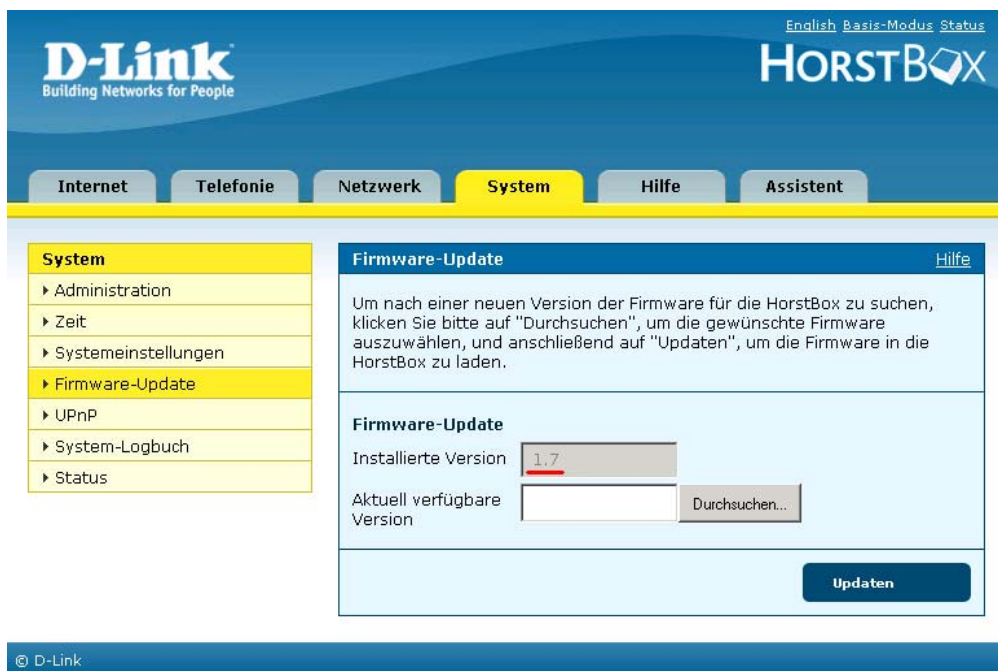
English Basis-Modus Status

D-Link
Building Networks for People

HORSTBOX

Internet
Telefonie
Netzwerk
System
Hilfe
Assistent

System
▸ Administration
▸ Zeit
▸ Systemeinstellungen
▸ Firmware-Update
▸ UPnP
▸ System-Logbuch
▸ Status

Firmware-Update
Hilfe

Um nach einer neuen Version der Firmware für die HorstBox zu suchen, klicken Sie bitte auf "Durchsuchen", um die gewünschte Firmware auszuwählen, und anschließend auf "Updaten", um die Firmware in die HorstBox zu laden.

Firmware-Update
Installierte Version 1.7
Aktuell verfügbare Version
Durchsuchen...

Updaten

© D-Link